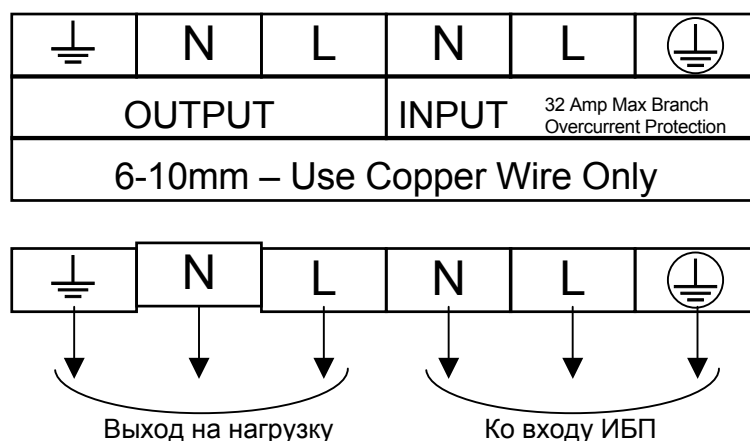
| ⏚ | N | L | N | L | ⏚ |
|---|---|---|---|---|---|
| OUTPUT | | | INPUT | 32 Amp Max Branch Overcurrent Protection | |

6-10mm – Use Copper Wire Only

| ⏚ | N | L | N | L | ⏚ |
|---|---|---|---|---|---|

Выход на нагрузку

Ко входу ИБП